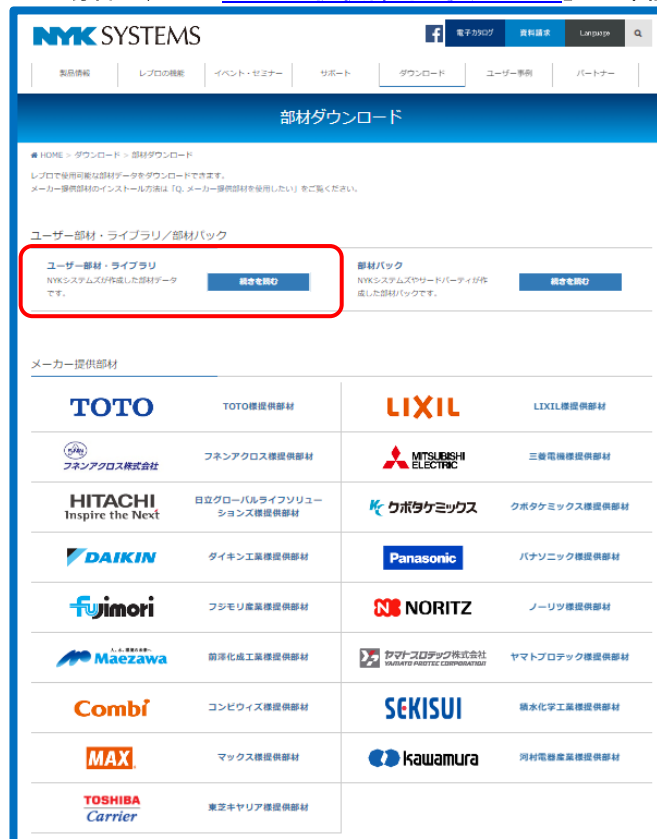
NYK SYSTEMS

電子カタログ 資料請求 Language

製品情報 レブロの機能 イベント・セミナー サポート ダウンロード ユーザー事例 パートナー

部材ダウンロード

HOME > ダウンロード > 部材ダウンロード

レブロで使用可能な部材データをダウンロードできます。
メーカー提供部材のインストール方法は「Q. メーカー提供部材を使用したい」をご覧ください。

ユーザー部材・ライブラリ／部材パック

ユーザー部材・ライブラリ
NYKシステムズが作成した部材データです。
続きを読む

部材パック
NYKシステムズやサードパーティが作成した部材パックです。
続きを読む

メーカー提供部材

| | | | |
|---|---|---|---|
| TOTO | TOTO様提供部材 | LIXIL | LIXIL様提供部材 |
| フネンアクロス株式会社 | フネンアクロス様提供部材 | MITSUBISHI ELECTRIC | 三菱電機様提供部材 |
| HITACHI Inspire the Next | 日立グローバルライフソリューションズ様提供部材 | クボタケミックス | クボタケミックス様提供部材 |
| DAIKIN | ダイキン工業様提供部材 | Panasonic | パナソニック様提供部材 |
| fujimori | フジモリ産業様提供部材 | NORITZ | ノーリツ様提供部材 |
| Maezawa | 前澤化成工業様提供部材 | ヤマトプロテック株式会社 YAMATO PROTEC CORPORATION | ヤマトプロテック様提供部材 |
| Combi | コンビウィズ様提供部材 | SEKISUI | 積水化学工業様提供部材 |
| MAX | マックス様提供部材 | kawamura | 河村電器産業様提供部材 |
| TOSHIBA Carrier | 東芝キヤリア様提供部材 | | |